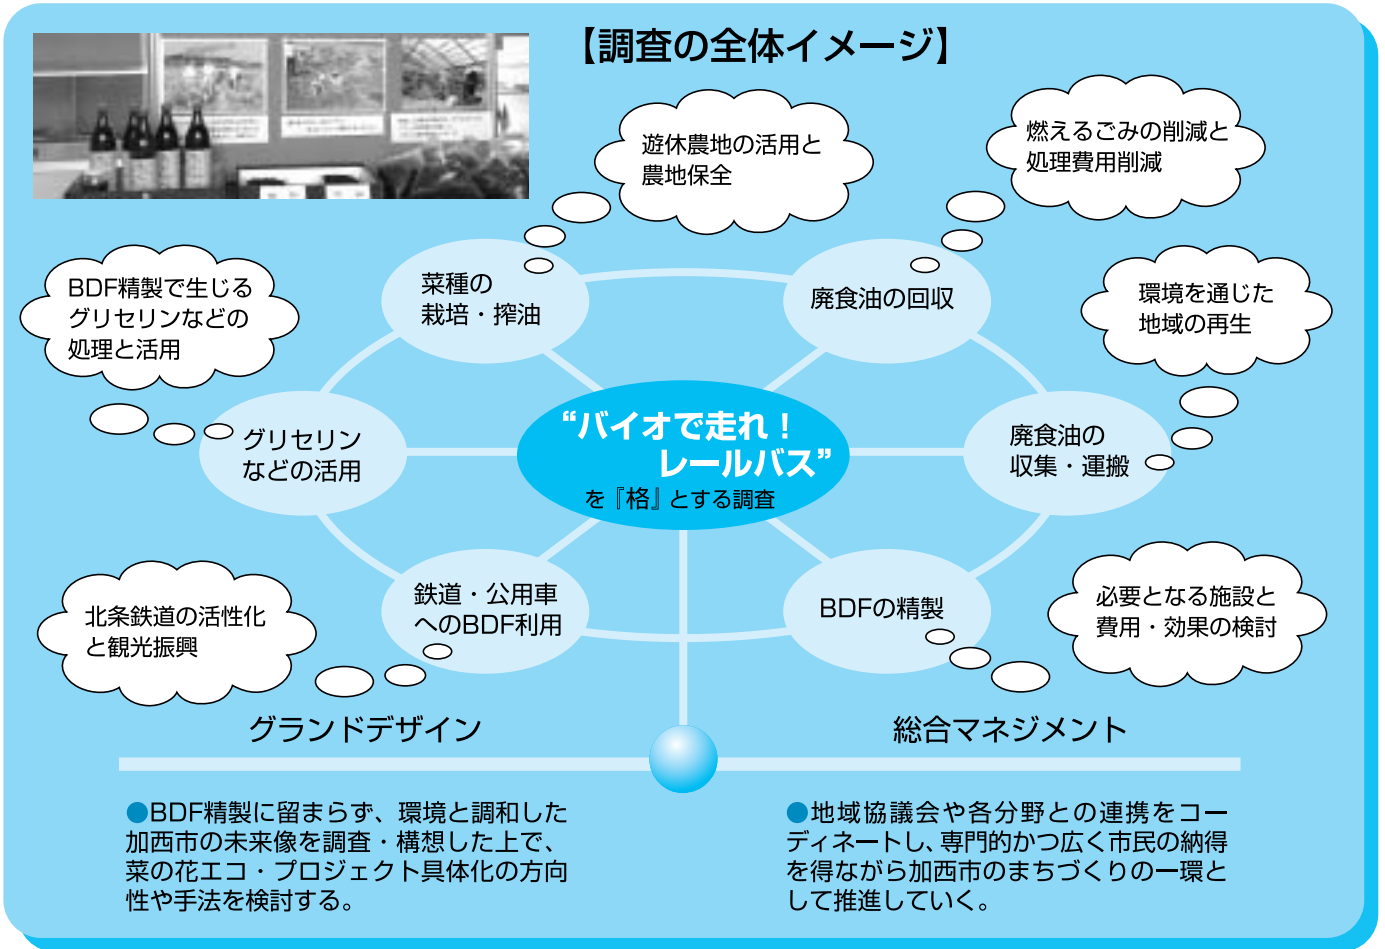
【調査の全体イメージ】

遊休農地の活用と農地保全

燃えるごみの削減と処理費用削減

BDF精製で生じるグリセリンなどの処理と活用

菜種の栽培・搾油

廃食油の回収

環境を通じた地域の再生

グリセリンなどの活用

“バイオで走れ！レールバス”
を『格』とする調査

廃食油の収集・運搬

鉄道・公用車へのBDF利用

BDFの精製

北条鉄道の活性化と観光振興

必要となる施設と費用・効果の検討

グランドデザイン

総合マネジメント

●BDF精製に留まらず、環境と調和した加西市の未来像を調査・構想した上で、菜の花エコ・プロジェクト具体化の方向性や手法を検討する。

●地域協議会や各分野との連携をコーディネートし、専門的かつ広く市民の納得を得ながら加西市のまちづくりの一環として推進していく。